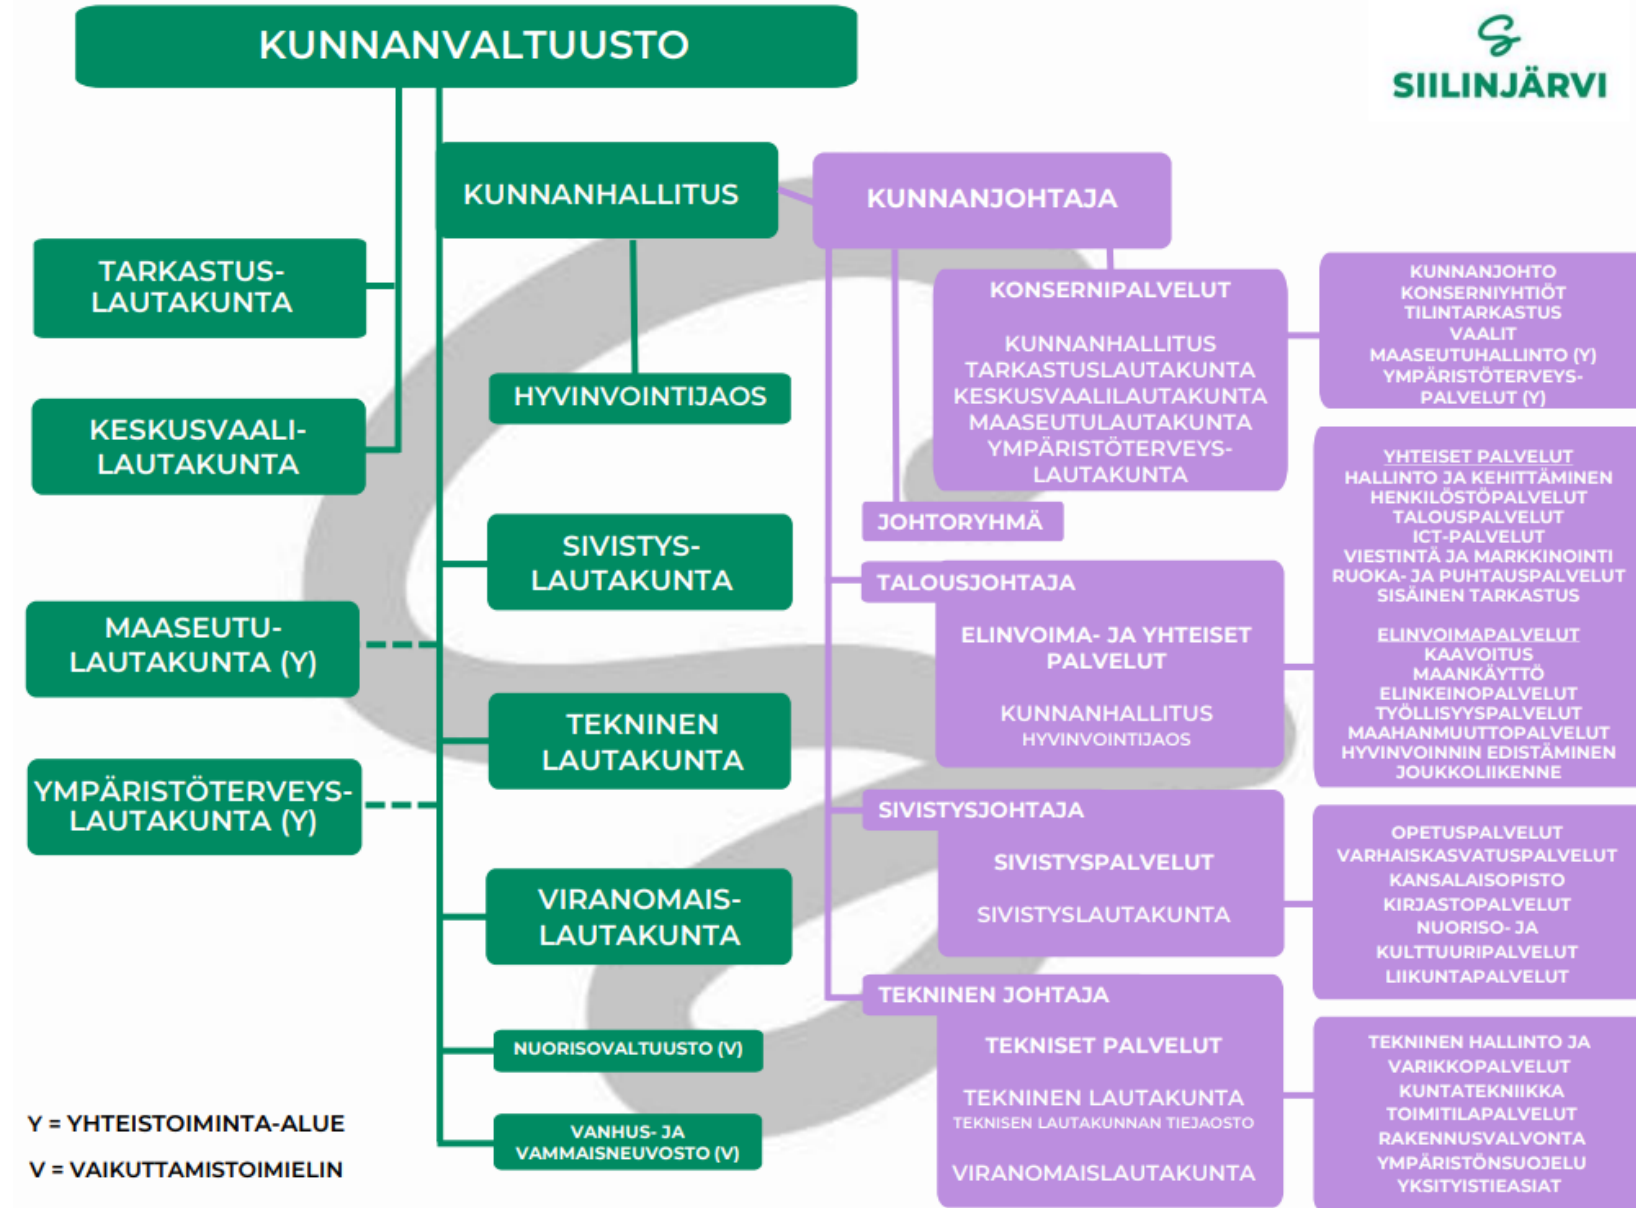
KUNNANVALTUUSTO

SIILINJÄRVI

KUNNANHALLITUS

KUNNANJOHTAJA

TARKASTUS-LAUTAKUNTA

KESKUSVAALI-LAUTAKUNTA

HYVINVOINTIJAOS

KONSERNIPALVELUT

KUNNANHALLITUS
TARKASTUSLAUTAKUNTA
KESKUSVAALILAUTAKUNTA
MAASEUTULAUTAKUNTA
YMPÄRISTÖTERVEYS-LAUTAKUNTA

KUNNANJOHTO
KONSERNIYHTIÖT
TILINTARKASTUS
VAALIT
MAASEUTUHALLINTO (Y)
YMPÄRISTÖTERVEYS-PALVELUT (Y)

JOHTORYHMÄ

SIVISTYS-LAUTAKUNTA

MAASEUTU-LAUTAKUNTA (Y)

TALOUSJOHTAJA

ELINVOIMA- JA YHTEISET PALVELUT

KUNNANHALLITUS
HYVINVOINTIJAOS

YHTEISET PALVELUT
HALLINTO JA KEHITTÄMINEN
HENKILÖSTÖPALVELUT
TALOUSPALVELUT
ICT-PALVELUT
VIESTINTÄ JA MARKKINOINTI
RUOKA- JA PUHTAUSPALVELUT
SISÄINEN TARKASTUS

ELINVOIMAPALVELUT
KAAVOITUS
MAANKÄYTTÖ
ELINKEINOPALVELUT
TYÖLLISYYSPALVELUT
MAAHANMUUTTOPALVELUT
HYVINVOINNIN EDISTÄMINEN
JOUKKOLIIKENNE

TEKNINEN LAUTAKUNTA

YMPÄRISTÖTERVEYS-LAUTAKUNTA (Y)

SIVISTYSJOHTAJA

SIVISTYSPALVELUT

SIVISTYSLAUTAKUNTA

OPETUSPALVELUT
VARHAISKASVATUSPALVELUT
KANSALAISOPISTO
KIRJASTOPALVELUT
NUORISO- JA KULTTUURIPALVELUT
LIIKUNTAPALVELUT

VIRANOMAIS-LAUTAKUNTA

TEKNINEN JOHTAJA

TEKNISET PALVELUT

TEKNINEN LAUTAKUNTA
TEKNISEN LAUTAKUNNAN TIEJAOSTO

VIRANOMAISLAUTAKUNTA

NUORISOVALTUUSTO (V)

VANHUS- JA VAMMAISNEUVOSTO (V)

TEKNINEN HALLINTO JA VARIKKOPALVELUT
KUNTATEKNIIKKA
TOIMITILAPALVELUT
RAKENNUSVALVONTA
YMPÄRISTÖNSUOJELU
YKSITYISTIEASIAT

Y = YHTEISTOIMINTA-ALUE
V = VAIKUTTAMISTOIMIELIN